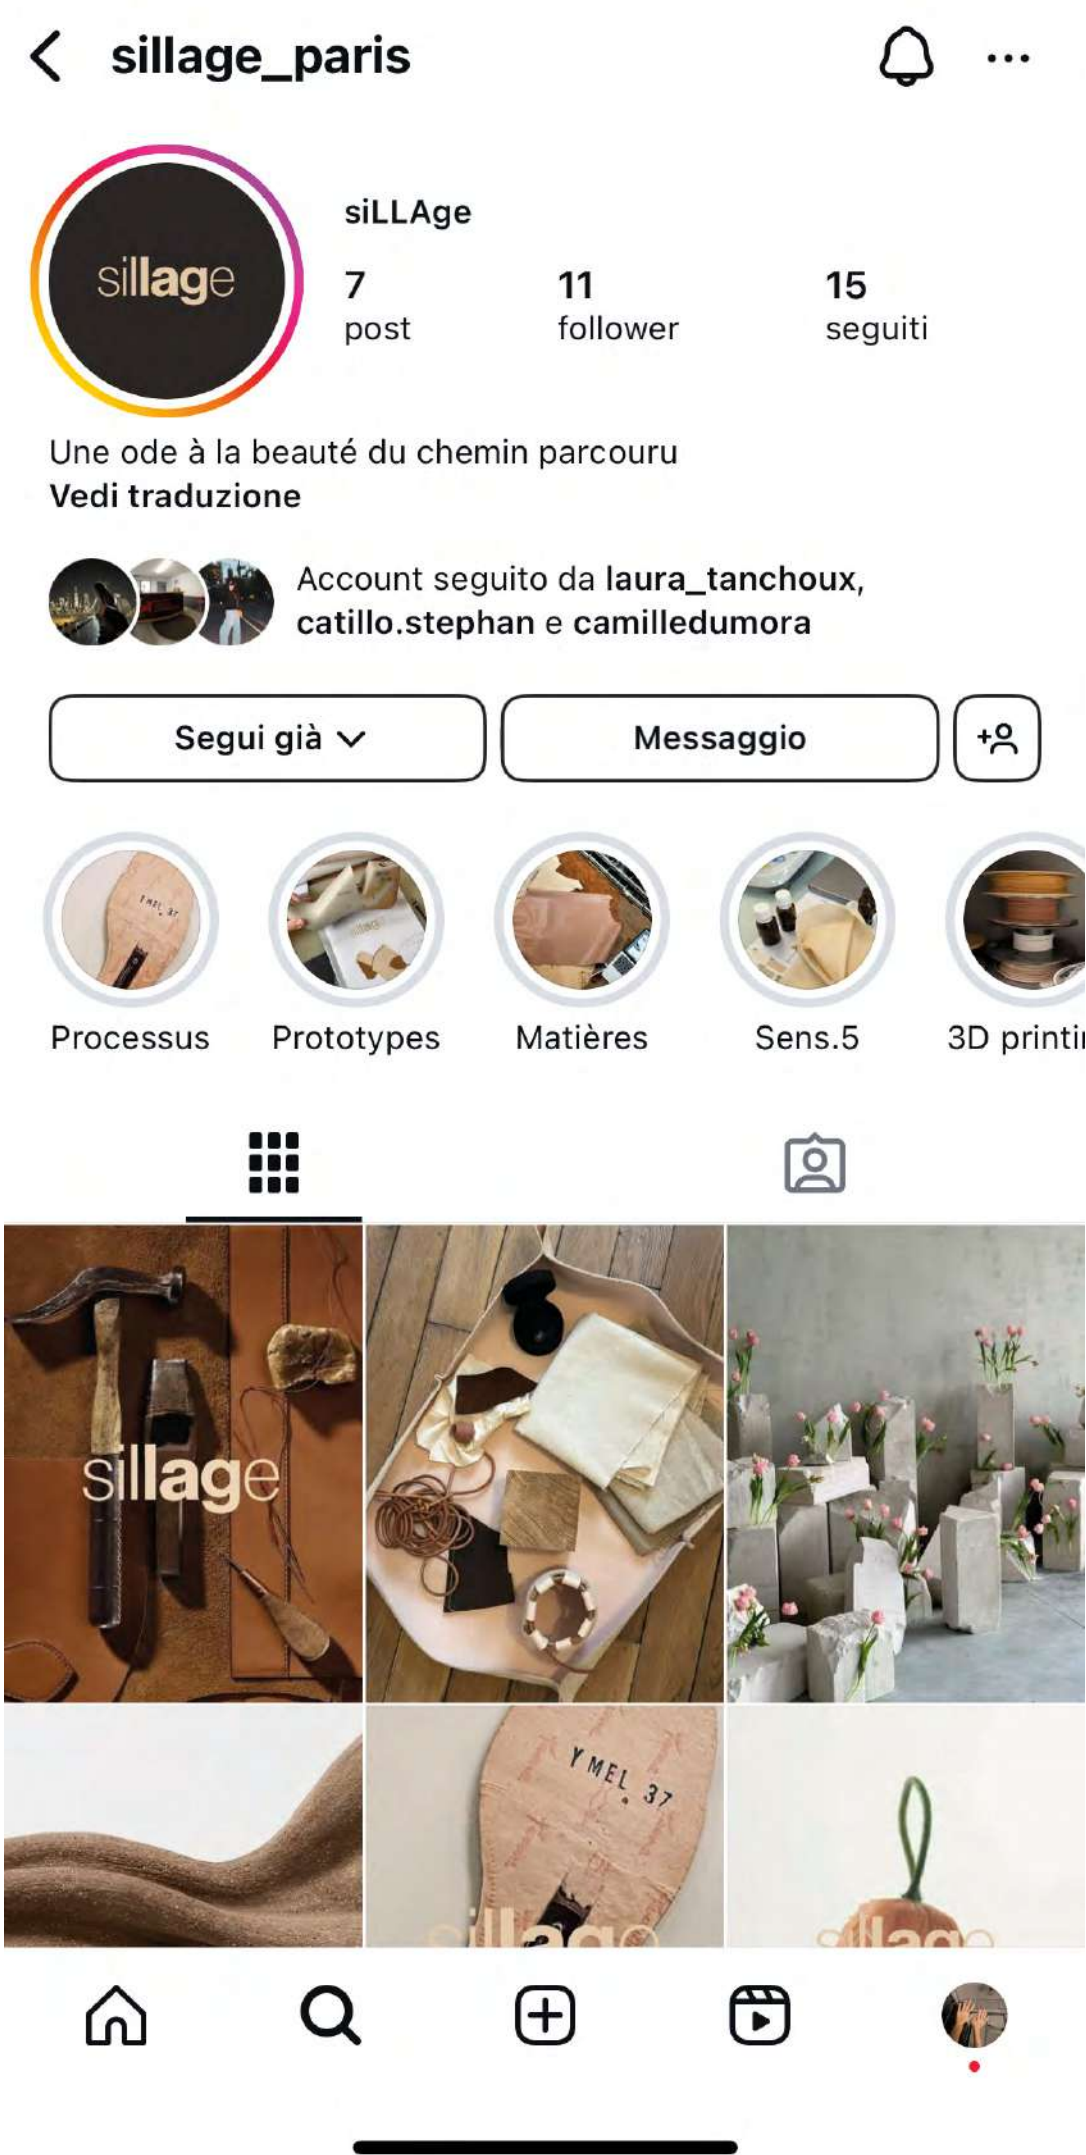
sillage_paris

sillage

siLLAge

7
post

11
follower

15
seguiti

Une ode à la beauté du chemin parcouru
Vedi traduzione

Account seguito da laura_tanchoux, catillo.stephan e camilledumora

Segui già

Messaggio

Processus

Prototypes

Matières

Sens.5

3D printi

sillage

YMEL 37